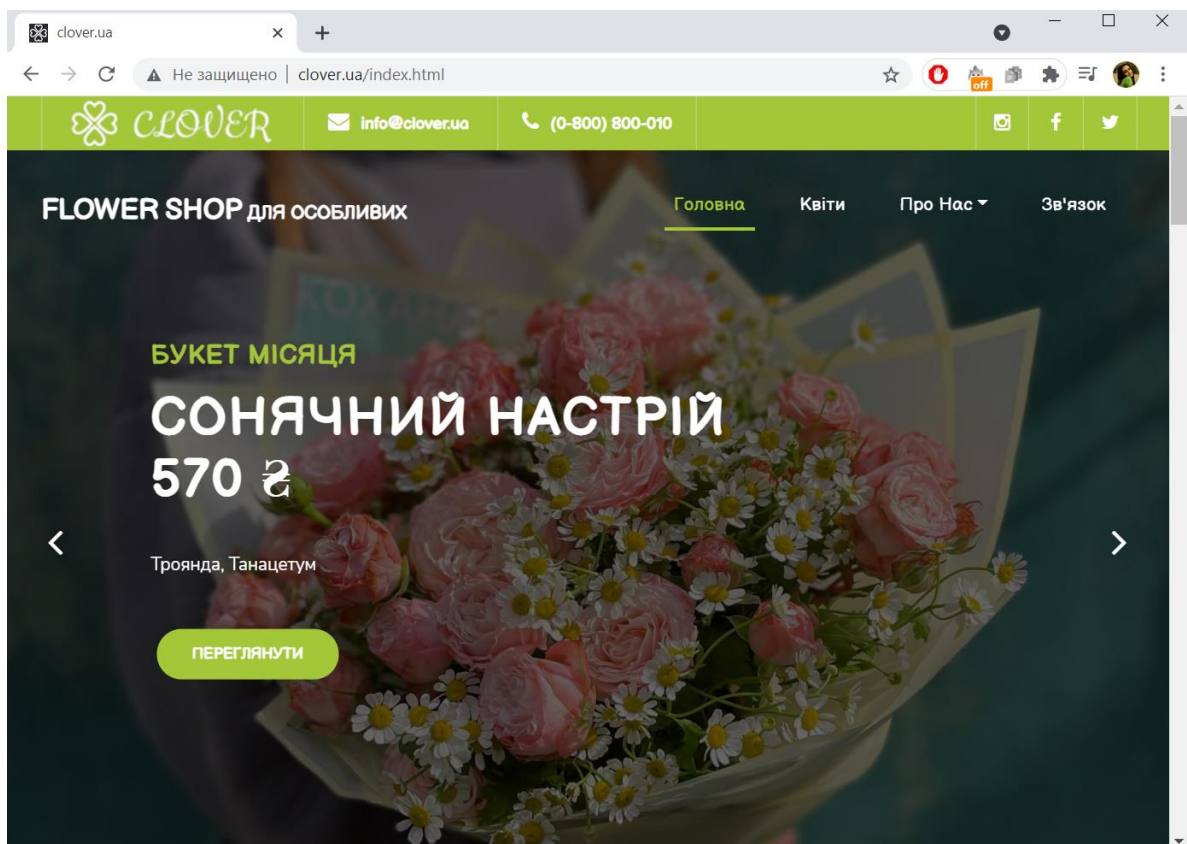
clover.ua

Не защищено | clover.ua/index.html

off

CLOVER info@clover.ua (0-800) 800-010

FLOWER SHOP ДЛЯ ОСОБЛИВИХ

Головна Квіти Про Нас Зв'язок

БУКЕТ МІСЯЦЯ

СОНЯЧНИЙ НАСТРІЙ

570 ₴

Троянда, Танацетум

ПЕРЕГЛЯНУТИ